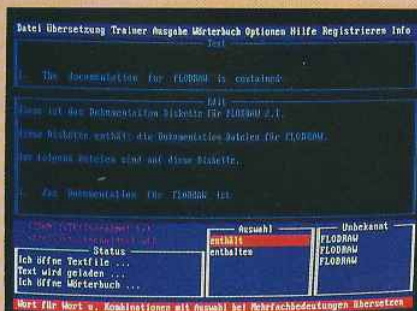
Datei Übersetzung Trainer Ausgabe Wörterbuch Optionen Hilfe Registrieren Info

Text

1. The documentation for FLODRAW is contained

Edit

Diese ist das Dokumentation Diskette für FLODRAW 2.1.

Diese Diskette enthält die Dokumentation Dateien für FLODRAW.

Der folgende Dateien sind auf diese Diskette.

1. Zur Dokumentation für FLODRAW ist

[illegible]

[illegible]

Status

Ich öffne Textfile ...

Text wird geladen ...

Ich öffne Wörterbuch ...

Auswahl

enthält

enthalten

Unbekannt

FLODRAW

FLODRAW

FLODRAW

Wort für Wort u. Kombinationen mit Auswahl bei Mehrfachbedeutungen übersetzen